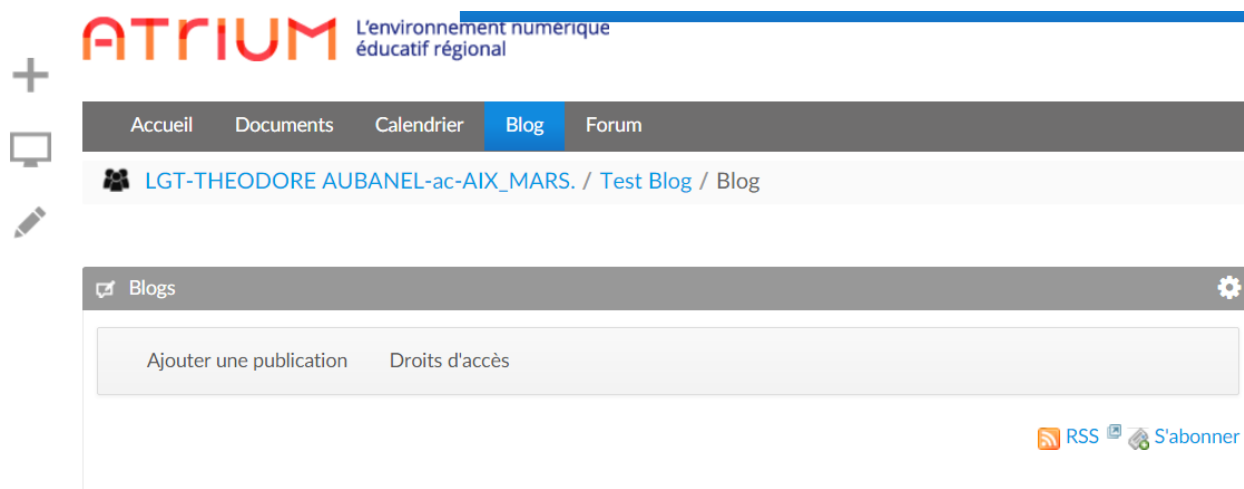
ATRIUM L'environnement numérique éducatif régional

Accueil Documents Calendrier Blog Forum

LGT-THEODORE AUBANEL-ac-AIX_MARS. / Test Blog / Blog

Blogs

Ajouter une publication Droits d'accès

RSS S'abonner